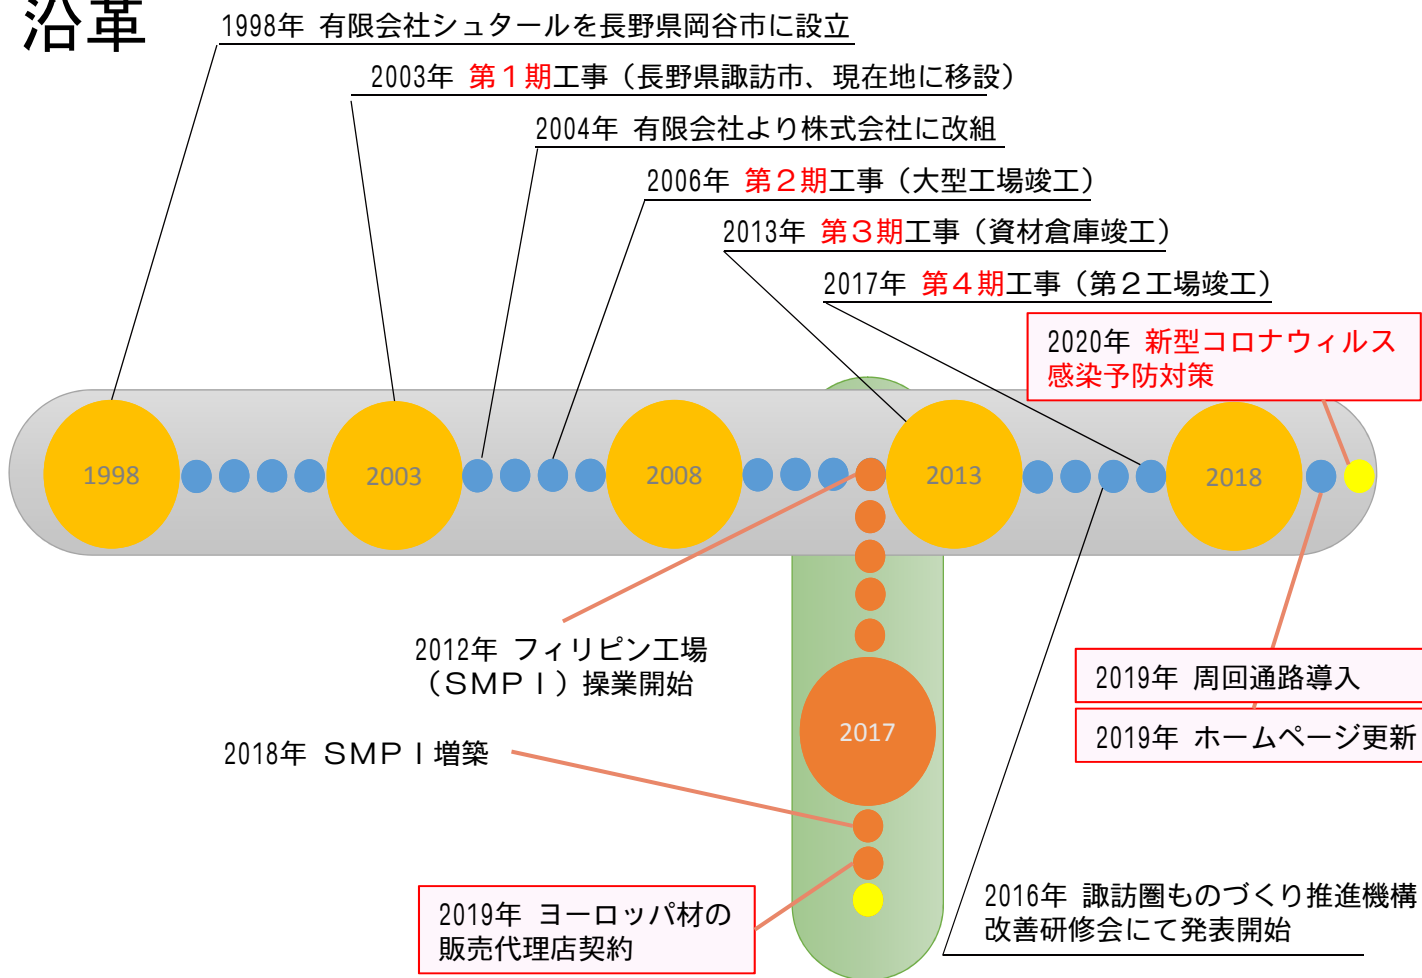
沿革

1998年 有限会社シュタールを長野県岡谷市に設立

2003年 第１期工事（長野県諏訪市、現在地に移設）

2004年 有限会社より株式会社に改組

2006年 第２期工事（大型工場竣工）

2013年 第３期工事（資材倉庫竣工）

2017年 第４期工事（第２工場竣工）

2020年 新型コロナウィルス感染予防対策

1998

2003

2008

2013

2018

2017

2012年 フィリピン工場（ＳＭＰＩ）操業開始

2018年 ＳＭＰＩ増築

2019年 ヨーロッパ材の販売代理店契約

2019年 周回通路導入

2019年 ホームページ更新

2016年 諏訪圏ものづくり推進機構改善研修会にて発表開始